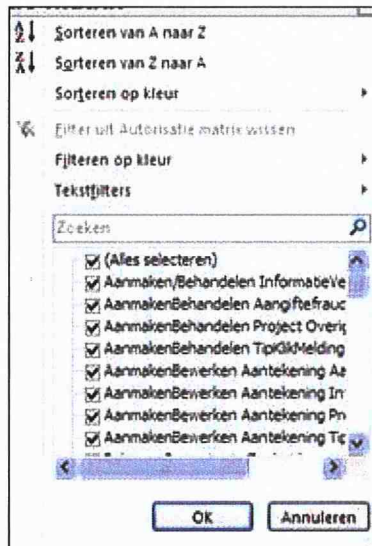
Sorteren van A naar Z
Sorteren van Z naar A
Sorteren op kleur
Filter uit Autorisatie matrix wissen
Filteren op kleur
Tekstfilters
Zoeken
(Alles selecteren)
Aanmaken/Behandelen InformatieVe
AanmakenBehandelen Aangiftefrauc
AanmakenBehandelen Project Overig
AanmakenBehandelen TipKlikMelding
AanmakenBewerken Aantekening Aa
AanmakenBewerken Aantekening In
AanmakenBewerken Aantekening Pr
AanmakenBewerken Aantekening Tip
OK
Annuleren